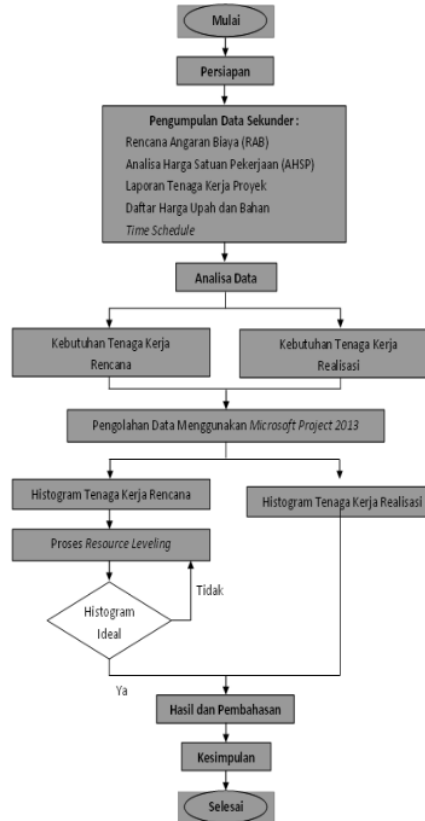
Mulai

Persiapan

Pengumpulan Data Sekunder :
Rencana Angaran Biaya (RAB)
Analisa Harga Satuan Pekerjaan (AHSP)
Laporan Tenaga Kerja Proyek
Daftar Harga Upah dan Bahan
Time Schedule

Analisa Data

Kebutuhan Tenaga Kerja Rencana

Kebutuhan Tenaga Kerja Realisasi

Pengolahan Data Menggunakan Microsoft Project 2013

Histogram Tenaga Kerja Rencana

Histogram Tenaga Kerja Realisasi

Proses Resource Leveling

Tidak

Histogram Ideal

Ya

Hasil dan Pembahasan

Kesimpulan

Selesai